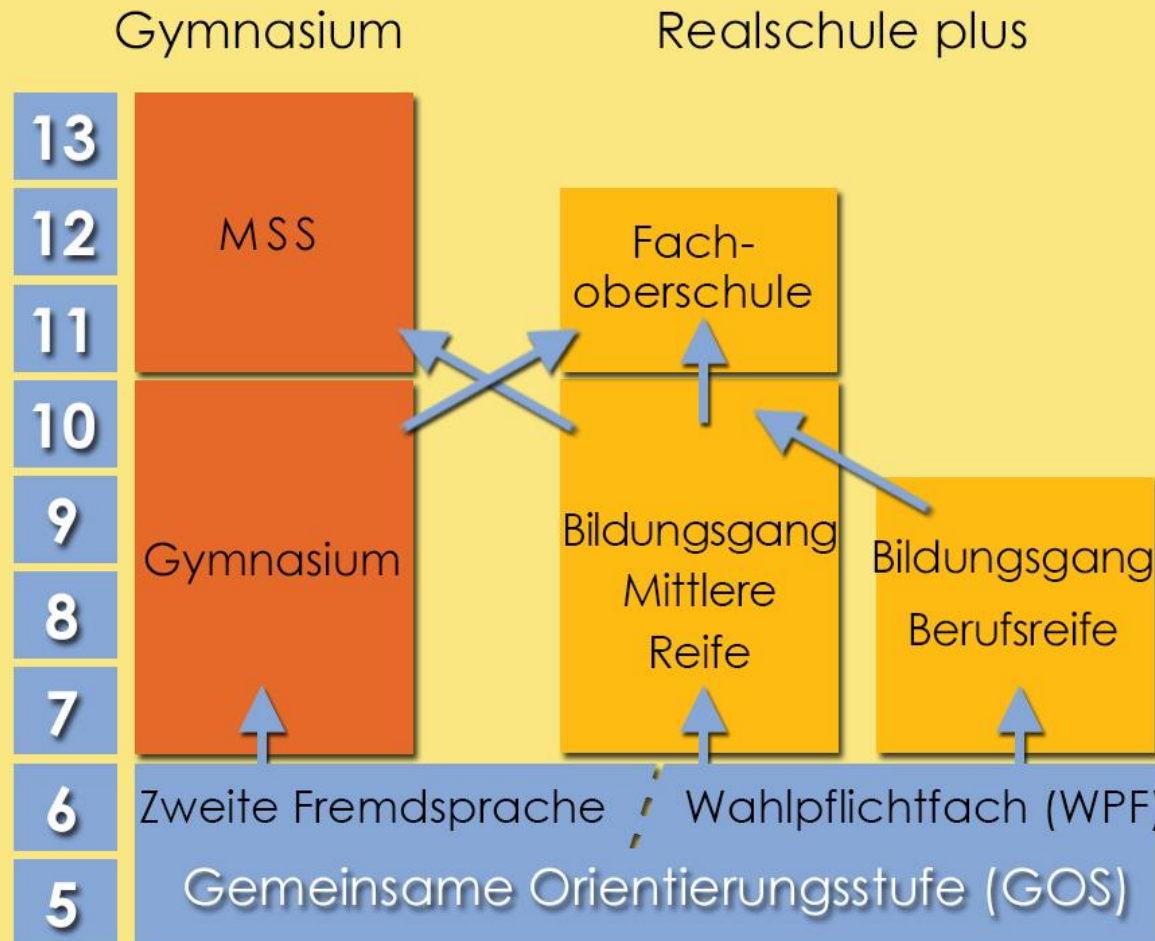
Gymnasium

Realschule plus

13
12
11
10
9
8
7
6
5

MSS

Gymnasium

Fachoberschule

Bildungsgang Mittlere Reife

Bildungsgang Berufsreife

Zweite Fremdsprache / Wahlpflichtfach (WPF)

Gemeinsame Orientierungsstufe (GOS)